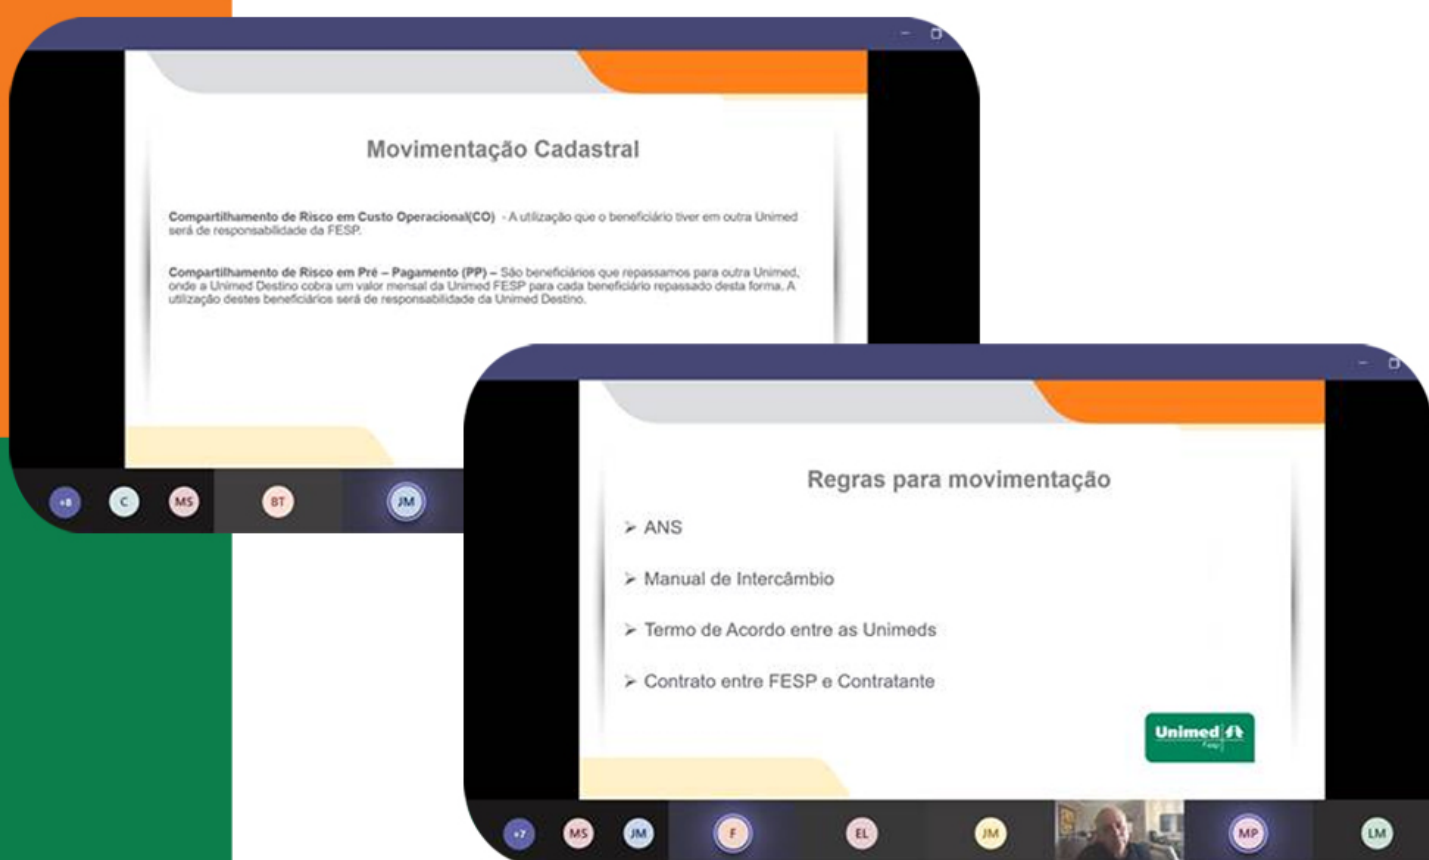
Movimentação Cadastral

**Compartilhamento de Risco em Custo Operacional(CO)** - A utilização que o beneficiário tiver em outra Unimed será de responsabilidade da FESP.

**Compartilhamento de Risco em Pré – Pagamento (PP) –** São beneficiários que repassamos para outra Unimed, onde a Unimed Destino cobra um valor mensal da Unimed FESP para cada beneficiário repassado desta forma. A utilização destes beneficiários será de responsabilidade da Unimed Destino.

+8 C MS BT JM

Regras para movimentação

➢ ANS

➢ Manual de Intercâmbio

➢ Termo de Acordo entre as Unimeds

➢ Contrato entre FESP e Contratante

Unimed Fesp

+7 MS JM F EL JM MP LM